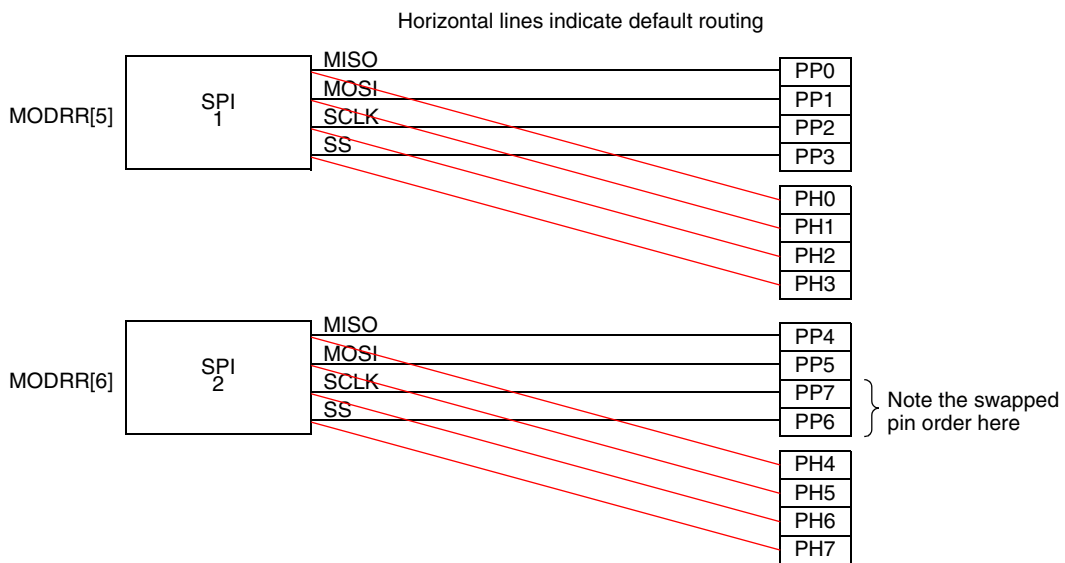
Horizontal lines indicate default routing

MODRR[5]

SPI
1

MISO
MOSI
SCLK
SS

PP0
PP1
PP2
PP3

PH0
PH1
PH2
PH3

MODRR[6]

SPI
2

MISO
MOSI
SCLK
SS

PP4
PP5
PP7
PP6

Note the swapped pin order here

PH4
PH5
PH6
PH7